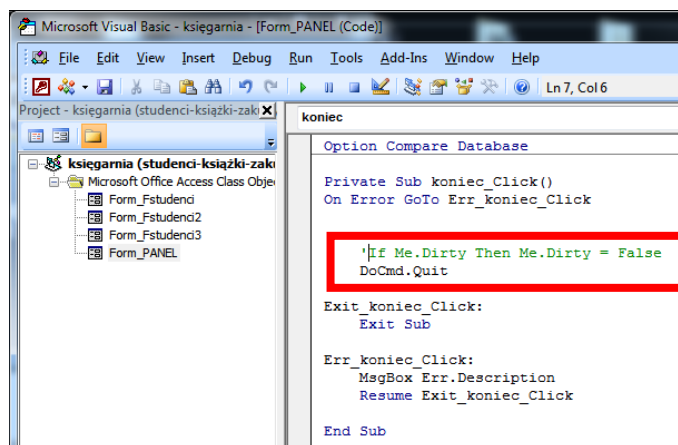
Microsoft Visual Basic - księgarnia - [Form_PANEL (Code)]

File Edit View Insert Debug Run Tools Add-Ins Window Help

Ln 7, Col 6

Project - księgarnia (studenci-książki-zak

księgarnia (studenci-książki-zak

Microsoft Office Access Class Obje

Form_Fstudenci

Form_Fstudenci2

Form_Fstudenci3

Form_PANEL

koniec

Option Compare Database

Private Sub koniec_Click()
On Error GoTo Err_koniec_Click

'If Me.Dirty Then Me.Dirty = False
DoCmd.Quit

Exit_koniec_Click:
Exit Sub

Err_koniec_Click:
MsgBox Err.Description
Resume Exit_koniec_Click

End Sub